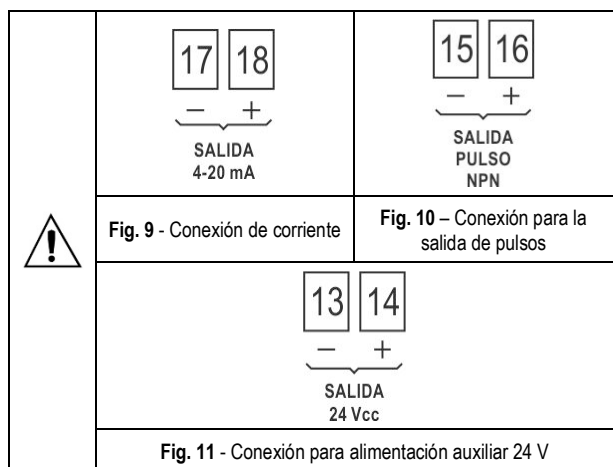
17 18
− +
SALIDA
4-20 mA

15 16
− +
SALIDA
PULSO
NPN

**Fig. 9** - Conexión de corriente

**Fig. 10** – Conexión para la salida de pulsos

13 14
− +
SALIDA
24 Vcc

**Fig. 11** - Conexión para alimentación auxiliar 24 V